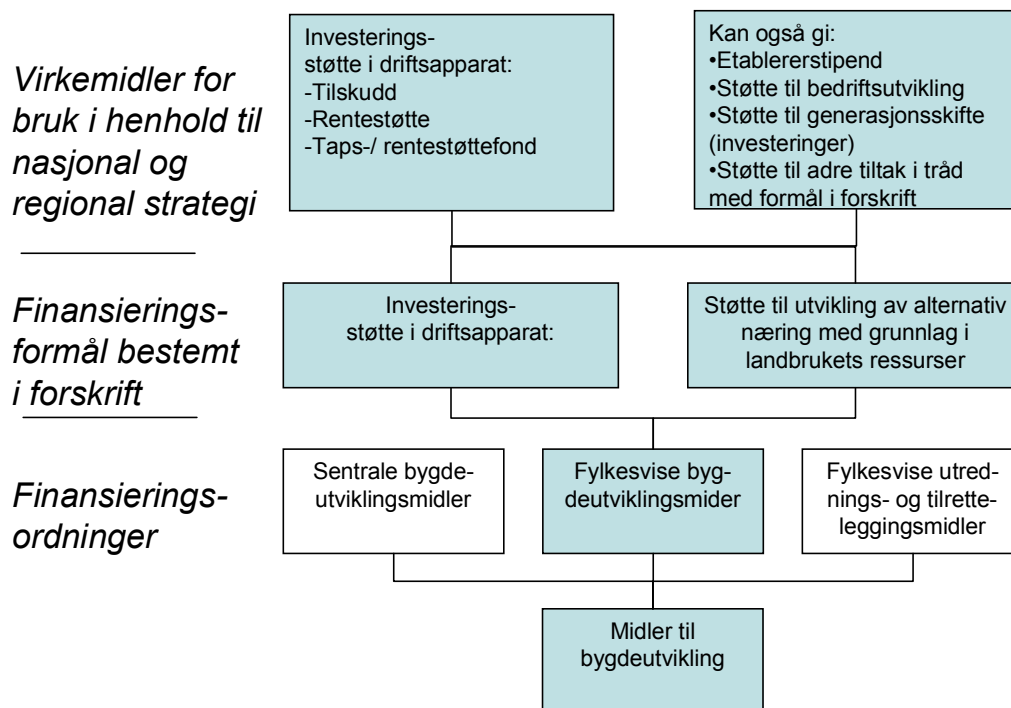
Virkemidler for bruk i henhold til nasjonal og regional strategi

Investeringsstøtte i driftsapparat:
-Tilskudd
-Rentestøtte
-Taps-/ rentestøttefond

Kan også gi:
•Etablererstipend
•Støtte til bedriftsutvikling
•Støtte til generasjonsskifte (investeringer)
•Støtte til adre tiltak i tråd med formål i forskrift

Finansieringsformål bestemt i forskrift

Investeringsstøtte i driftsapparat:

Støtte til utvikling av alternativ næring med grunnlag i landbrukets ressurser

Finansieringsordninger

Sentrale bygdeutviklingsmidler

Fylkesvise bygdeutviklingsmider

Fylkesvise utrednings- og tilretteleggingsmidler

Midler til bygdeutvikling